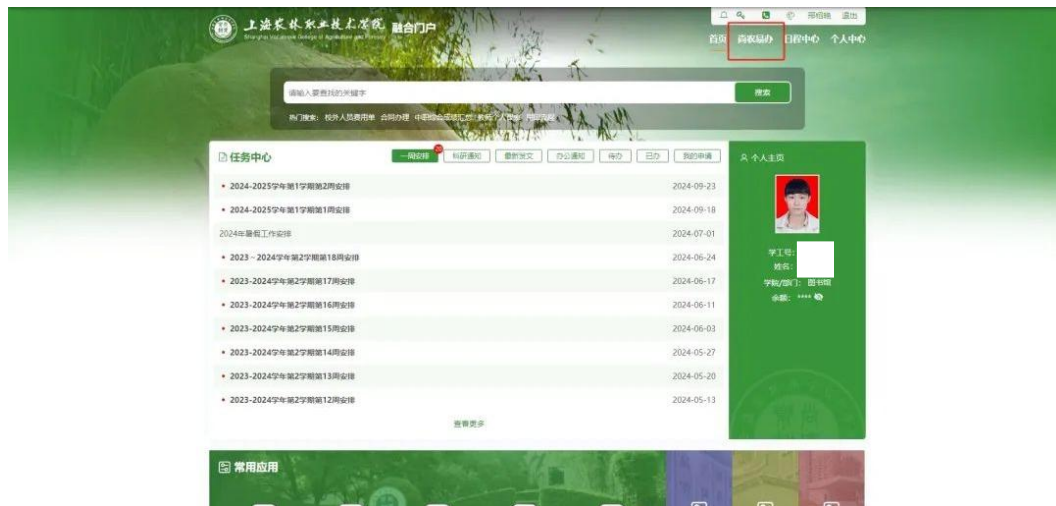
上海农林职业技术学院 融合门户
Shanghai Vocational College of Agriculture and Forestry

帮助 退出

首页 高农易办 日程中心 个人中心

请输入要查找的关键字
搜索
热门搜索： 校外人员费用单 合同办理 中期检查 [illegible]

任务中心

一周安排 科研通知 最新发文 办公通知 待办 已办 我的申请

• 2024-2025学年第1学期第2周安排 2024-09-23
• 2024-2025学年第1学期第1周安排 2024-09-18
2024年暑假工作安排 2024-07-01
• 2023－2024学年第2学期第18周安排 2024-06-24
• 2023-2024学年第2学期第17周安排 2024-06-17
• 2023-2024学年第2学期第16周安排 2024-06-11
• 2023-2024学年第2学期第15周安排 2024-06-03
• 2023-2024学年第2学期第14周安排 2024-05-27
• 2023-2024学年第2学期第13周安排 2024-05-20
• 2023-2024学年第2学期第12周安排 2024-05-13

查看更多

个人主页
学工号:
姓名:
学院/部门: 图书馆
余额: ****

常用应用